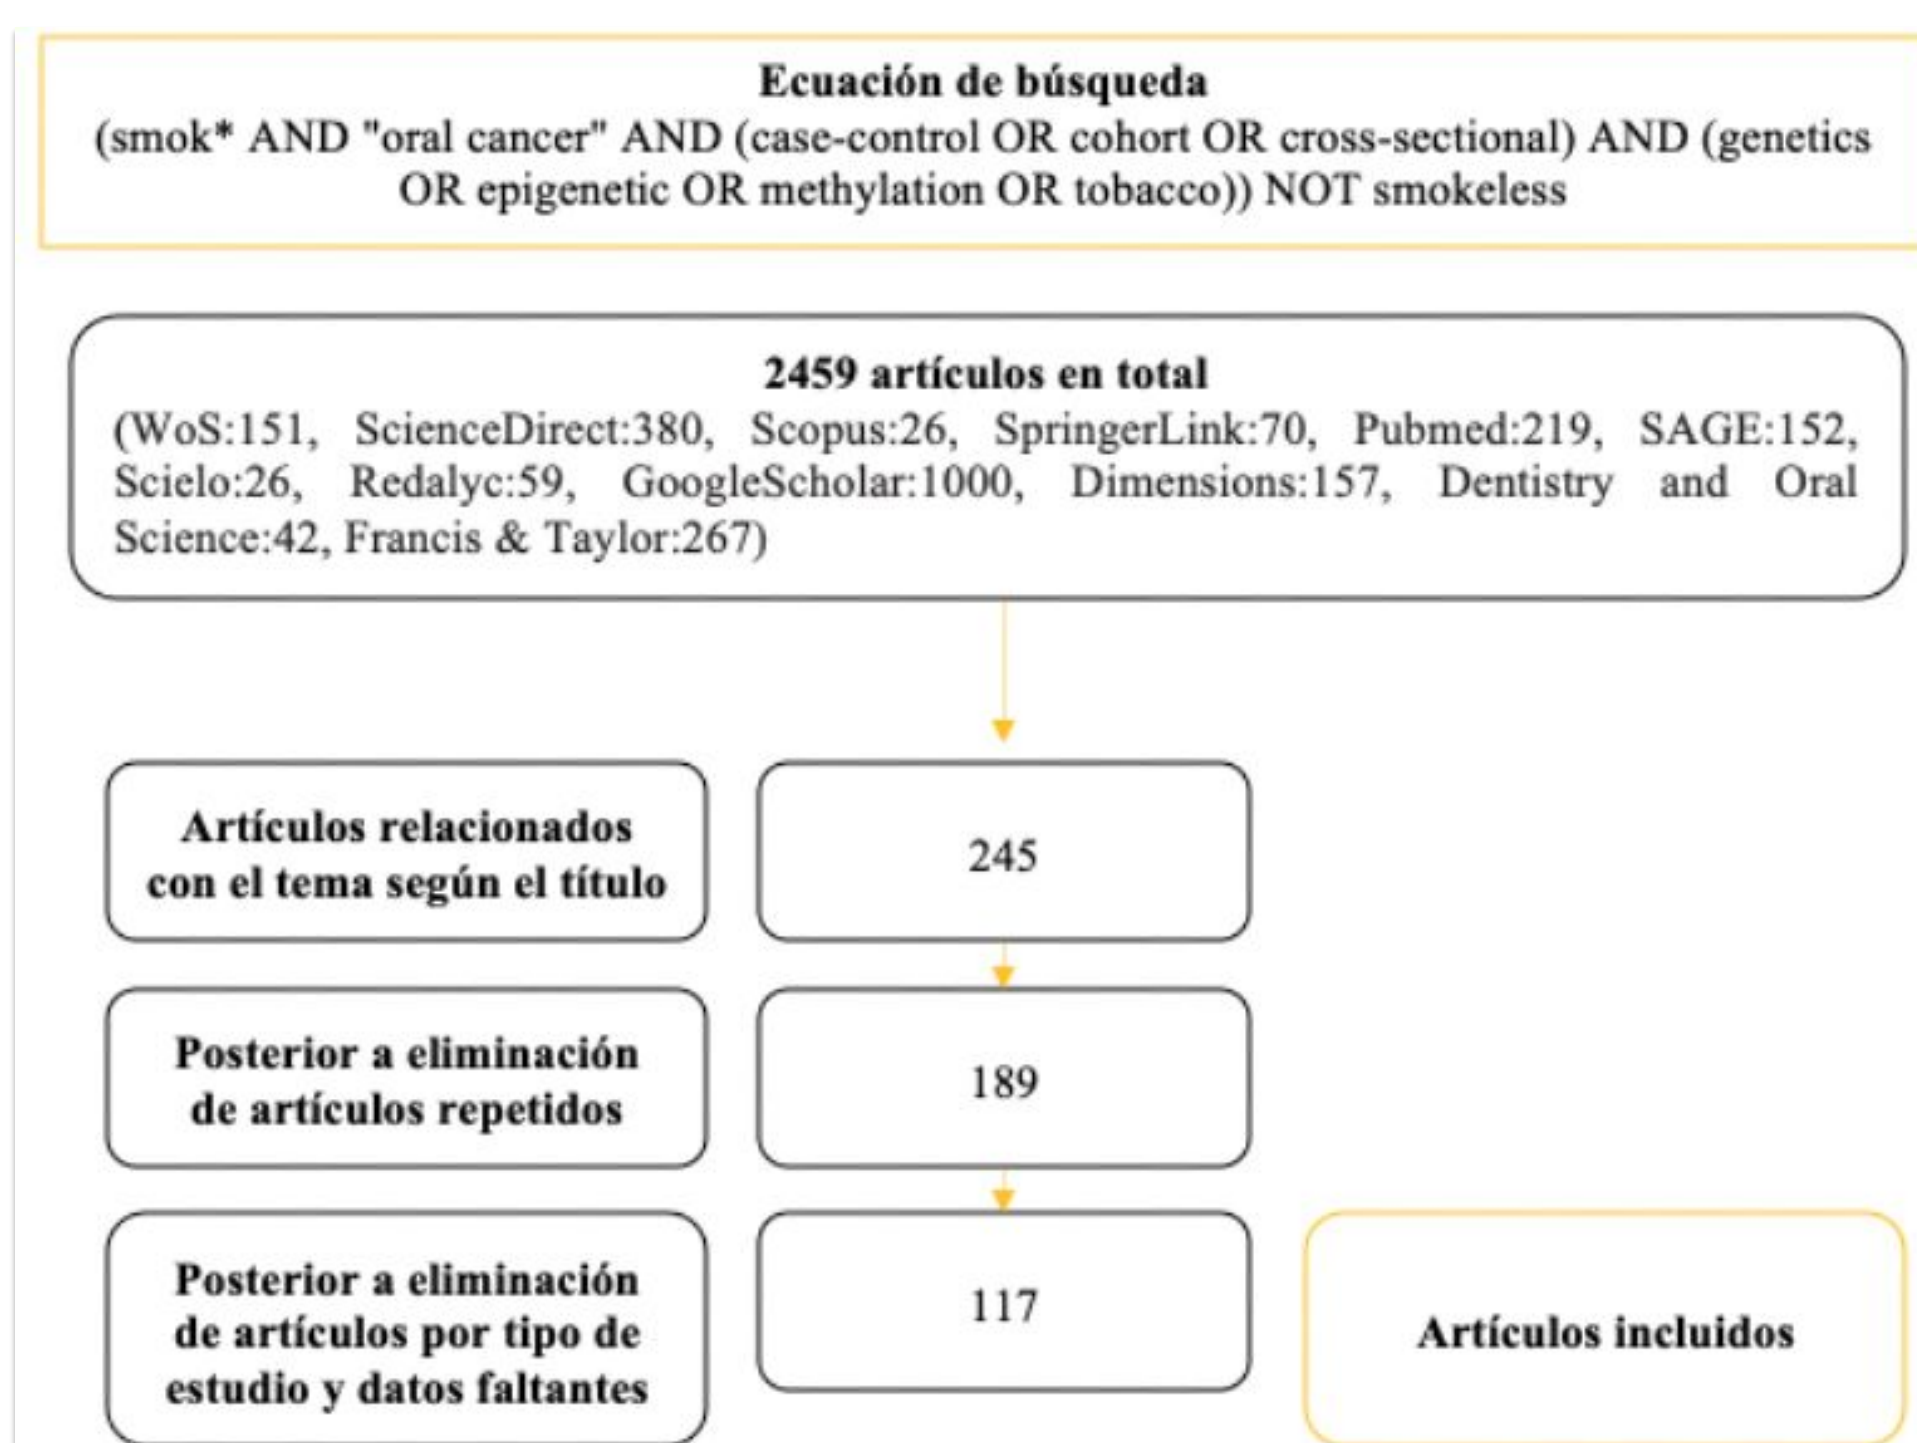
Ecuación de búsqueda
(smok* AND "oral cancer" AND (case-control OR cohort OR cross-sectional) AND (genetics OR epigenetic OR methylation OR tobacco)) NOT smokeless

2459 artículos en total
(WoS:151, ScienceDirect:380, Scopus:26, SpringerLink:70, Pubmed:219, SAGE:152, Scielo:26, Redalyc:59, GoogleScholar:1000, Dimensions:157, Dentistry and Oral Science:42, Francis & Taylor:267)

Artículos relacionados con el tema según el título

245

Posterior a eliminación de artículos repetidos

189

Posterior a eliminación de artículos por tipo de estudio y datos faltantes

117

Artículos incluidos